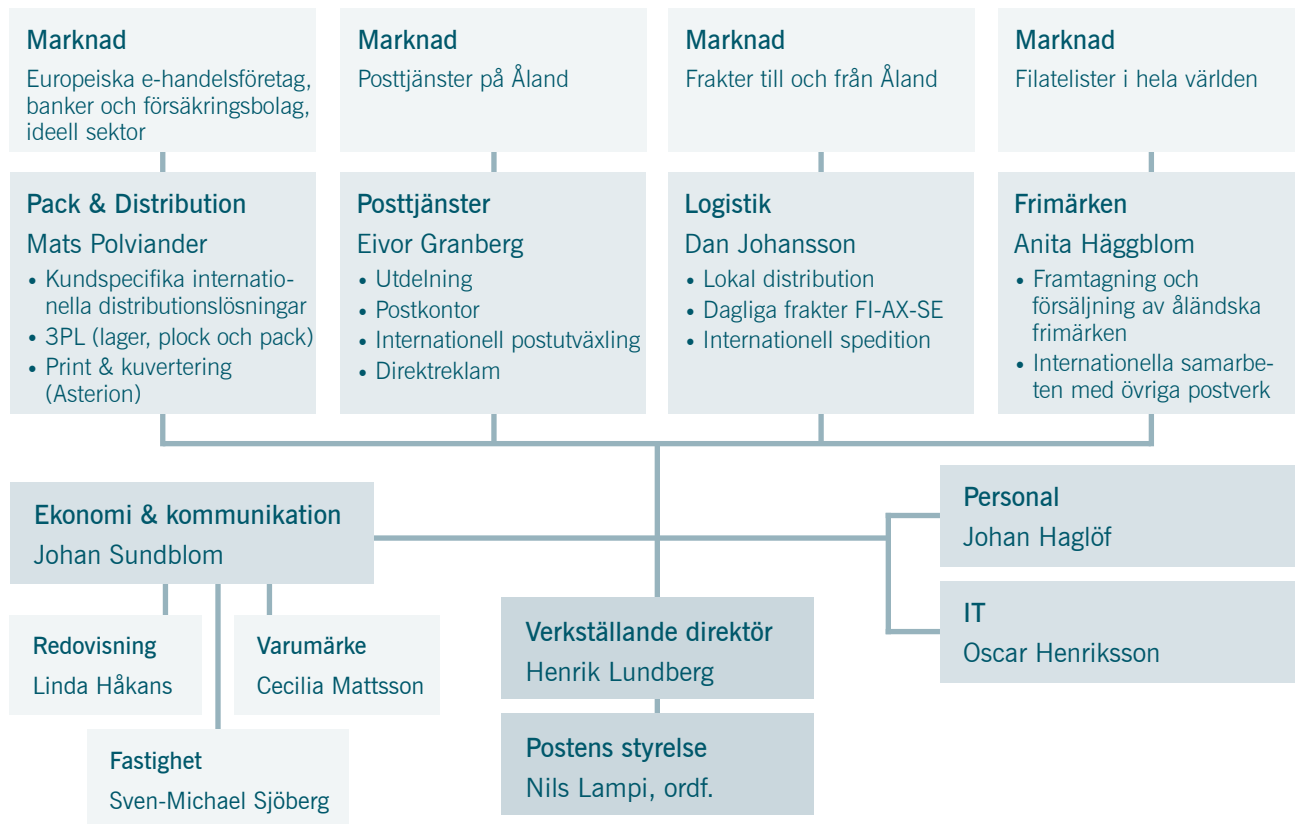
Marknad
Europeiska e-handelsföretag, banker och försäkringsbolag, ideell sektor

Marknad
Posttjänster på Åland

Marknad
Frakter till och från Åland

Marknad
Filatelister i hela världen

Pack & Distribution
Mats Polviander
• Kundspecifika internationella distributionslösningar
• 3PL (lager, plock och pack)
• Print & kuvertering (Asterion)

Posttjänster
Eivor Granberg
• Utdelning
• Postkontor
• Internationell postutväxling
• Direktreklam

Logistik
Dan Johansson
• Lokal distribution
• Dagliga frakter FI-AX-SE
• Internationell spedition

Frimärken
Anita Häggblom
• Framtagning och försäljning av åländska frimärken
• Internationella samarbeten med övriga postverk

Ekonomi & kommunikation
Johan Sundblom

Personal
Johan Haglöf

IT
Oscar Henriksson

Redovisning
Linda Håkans

Varumärke
Cecilia Mattsson

Fastighet
Sven-Michael Sjöberg

Verkställande direktör
Henrik Lundberg

Postens styrelse
Nils Lampi, ordf.